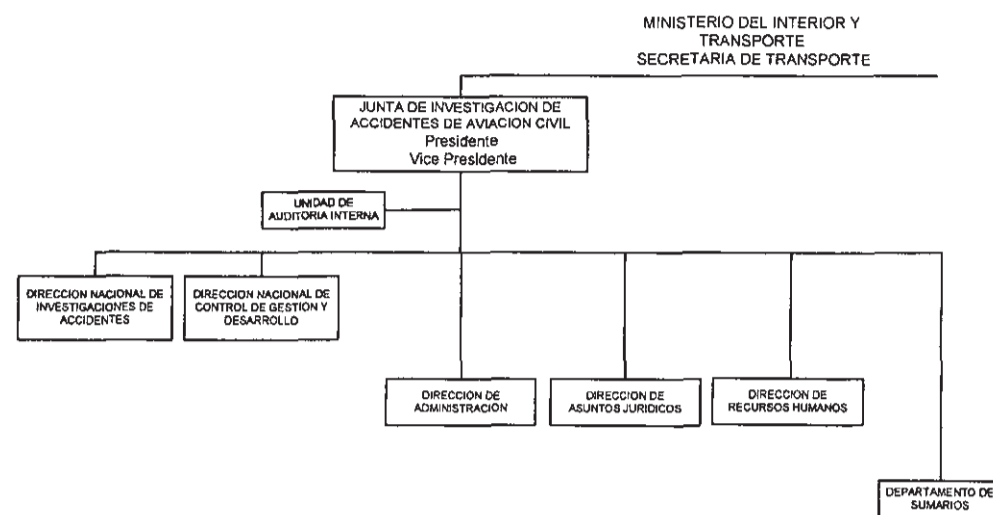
MINISTERIO DEL INTERIOR Y TRANSPORTE
SECRETARIA DE TRANSPORTE

JUNTA DE INVESTIGACION DE ACCIDENTES DE AVIACION CIVIL
Presidente
Vice Presidente

UNIDAD DE AUDITORIA INTERNA

DIRECCION NACIONAL DE INVESTIGACIONES DE ACCIDENTES

DIRECCION NACIONAL DE CONTROL DE GESTION Y DESARROLLO

DIRECCION DE ADMINISTRACION

DIRECCION DE ASUNTOS JURIDICOS

DIRECCION DE RECURSOS HUMANOS

DEPARTAMENTO DE SUMARIOS